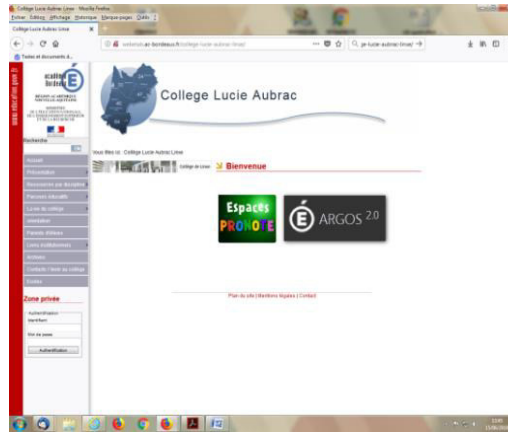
College Lucie Aubrac Linas - Mozilla Firefox

Fichier Édition Affichage Historique Marque-pages Outils ?

College Lucie Aubrac Linas

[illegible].ac-bordeaux.fr/college-lucie-aubrac-linas/

je-lucie-aubrac-linas/

Toutes et documents &...

académie Bordeaux

College Lucie Aubrac

Vous êtes ici : College Lucie Aubrac Linas

Bienvenue

Recherche

Accueil

Présentation

Ressources par discipline

Parcours éducatifs

La vie du collège

Orientation

Parents d'élèves

Liens établissements

Archives

Contacts / Accès au collège

Zone privée

Authentification

Identifiant

Mot de passe

Authentification

Espaces PRONOTE

ARGOS 2.0

Plan du site | Mentions légales | Contact